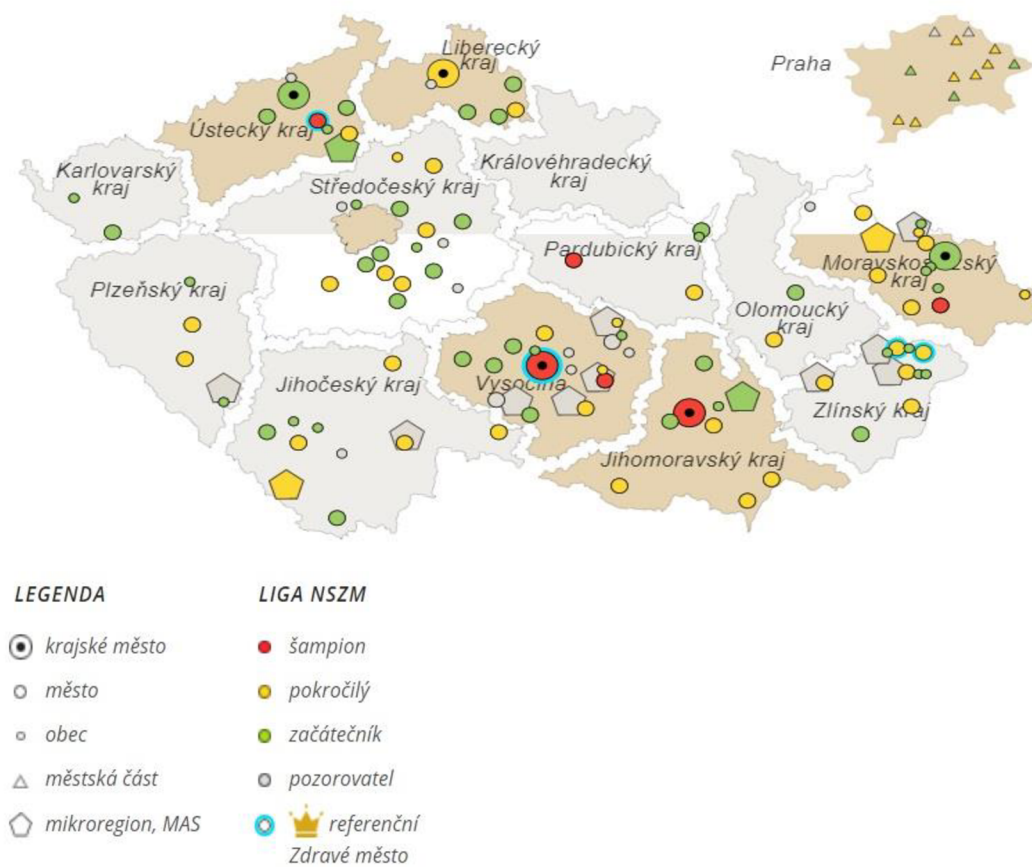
Liberecký kraj

Praha

Ústecký kraj

Karlovarský kraj

Královéhradecký kraj

Středočeský kraj

Pardubický kraj

Moravskoslezský kraj

Plzeňský kraj

Olomoucký kraj

Jihočeský kraj

Vysočina

Zlínský kraj

Jihomoravský kraj

LEGENDA

krajské město

město

obec

městská část

mikroregion, MAS

LIGA NSZM

šampion

pokročilý

začátečník

pozorovatel

referenční Zdravé město